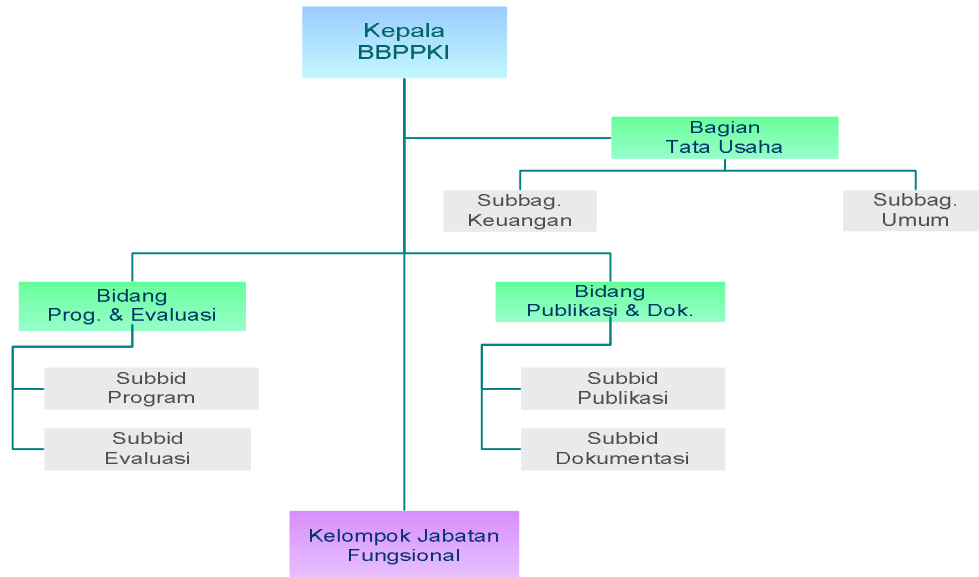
Kepala
BBPPKI

Bagian
Tata Usaha

Subbag.
Keuangan

Subbag.
Umum

Bidang
Prog. & Evaluasi

Subbid
Program

Subbid
Evaluasi

Bidang
Publikasi & Dok.

Subbid
Publikasi

Subbid
Dokumentasi

Kelompok Jabatan
Fungsional